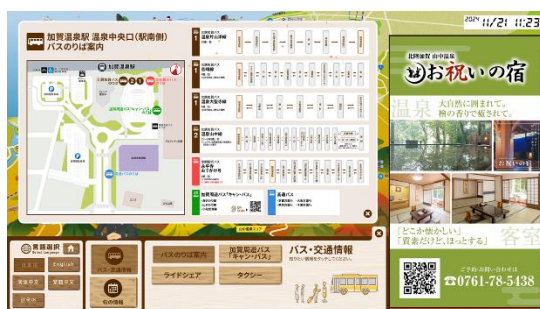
加賀温泉駅 温泉中央口(駅南側)
バスのりば案内

2024 11/21 11:23

山中温泉
お祝いの宿

温泉
大自然に囲まれて。
檜の香りで癒されて。

お祝いの宿

「どこか懐かしい」
「贅沢だけど、ほっとする」

客室

ご予約・お問い合わせは
☎0761-78-5438

言語選択

日本語
English
繁體中文
简体中文
한국어

バス・交通情報

周辺情報

バスのりば案内
加賀周遊バス「キャン・バス」
ライドシェア
タクシー

バス・交通情報